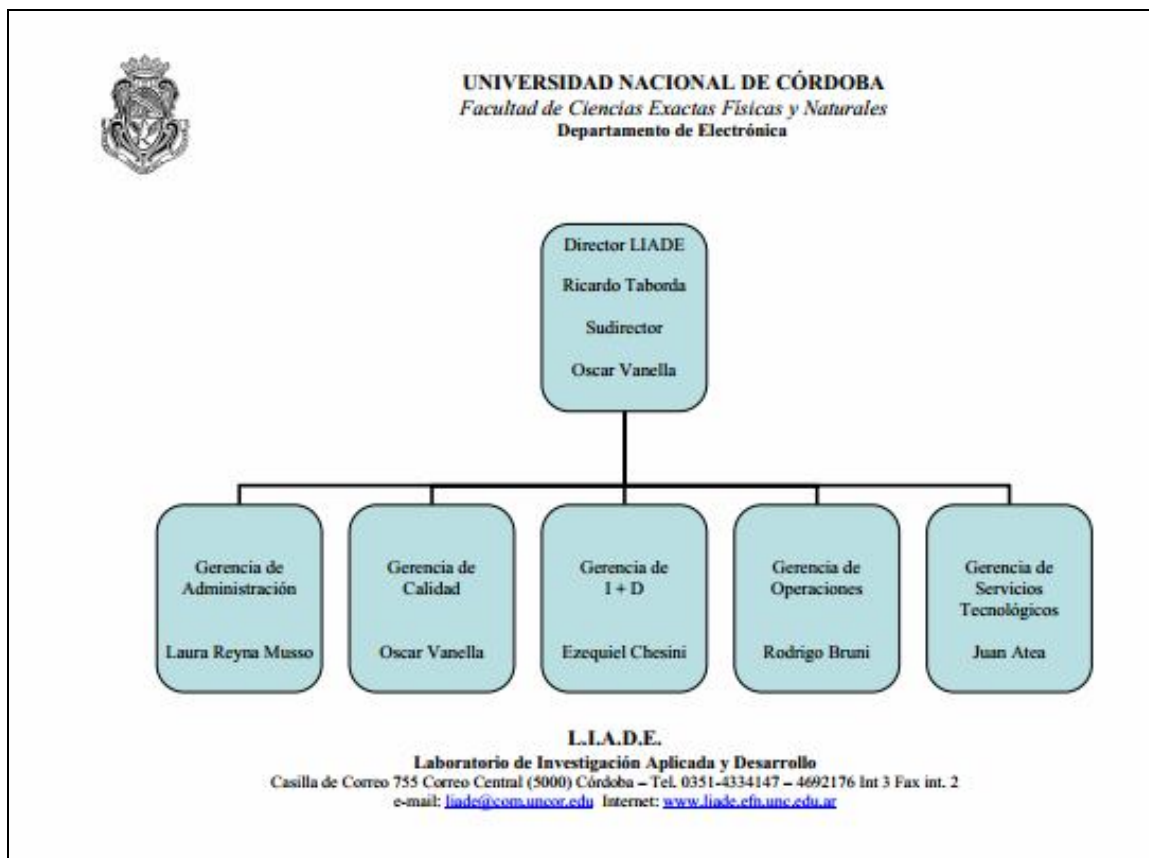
UNIVERSIDAD NACIONAL DE CÓRDOBA
Facultad de Ciencias Exactas Físicas y Naturales
Departamento de Electrónica

Director LIADE
Ricardo Taborda
Sudirector
Oscar Vanella

Gerencia de Administración
Laura Reyna Musso

Gerencia de Calidad
Oscar Vanella

Gerencia de I + D
Ezequiel Chesini

Gerencia de Operaciones
Rodrigo Bruni

Gerencia de Servicios Tecnológicos
Juan Atea

L.I.A.D.E.
Laboratorio de Investigación Aplicada y Desarrollo
Casilla de Correo 755 Correo Central (5000) Córdoba – Tel. 0351-4334147 – 4692176 Int 3 Fax int. 2
e-mail: liade@com.uncor.edu Internet: www.liade.efn.unc.edu.ar